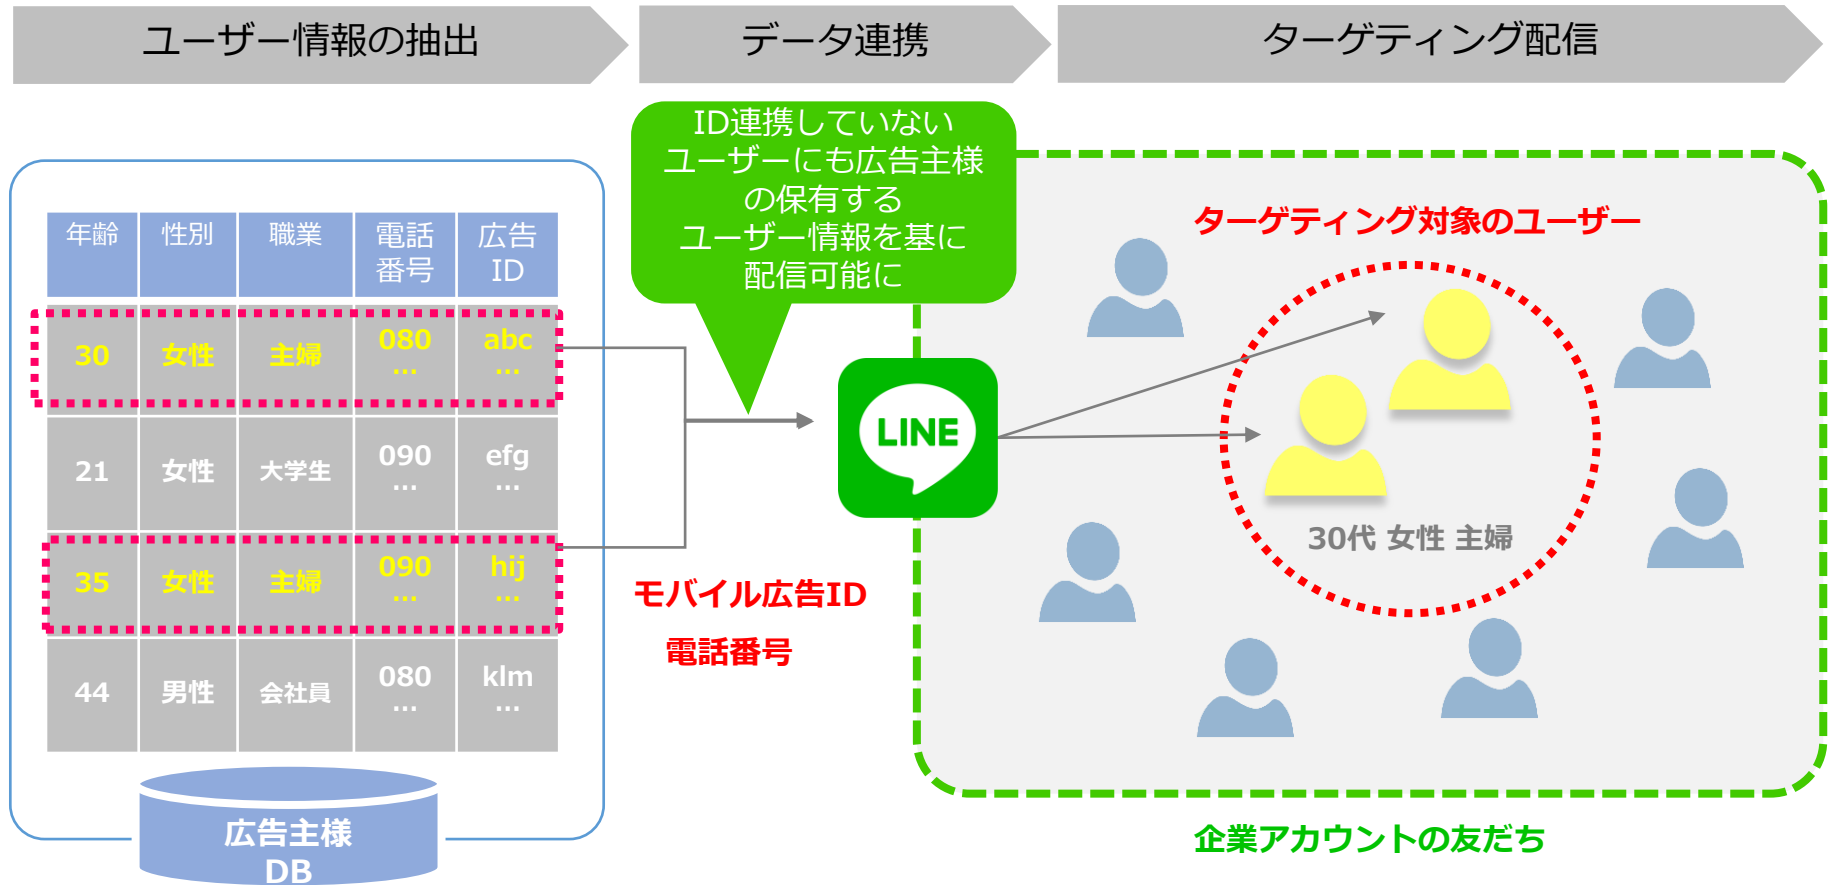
ユーザー情報の抽出

データ連携

ターゲティング配信

| 年齢 | 性別 | 職業 | 電話番号 | 広告ID |
|---|---|---|---|---|
| 30 | 女性 | 主婦 | 080 … | abc … |
| 21 | 女性 | 大学生 | 090 … | efg … |
| 35 | 女性 | 主婦 | 090 … | hij … |
| 44 | 男性 | 会社員 | 080 … | klm … |

広告主様 DB

ID連携していないユーザーにも広告主様の保有するユーザー情報を基に配信可能に

LINE

モバイル広告ID

電話番号

ターゲティング対象のユーザー

30代 女性 主婦

企業アカウントの友だち